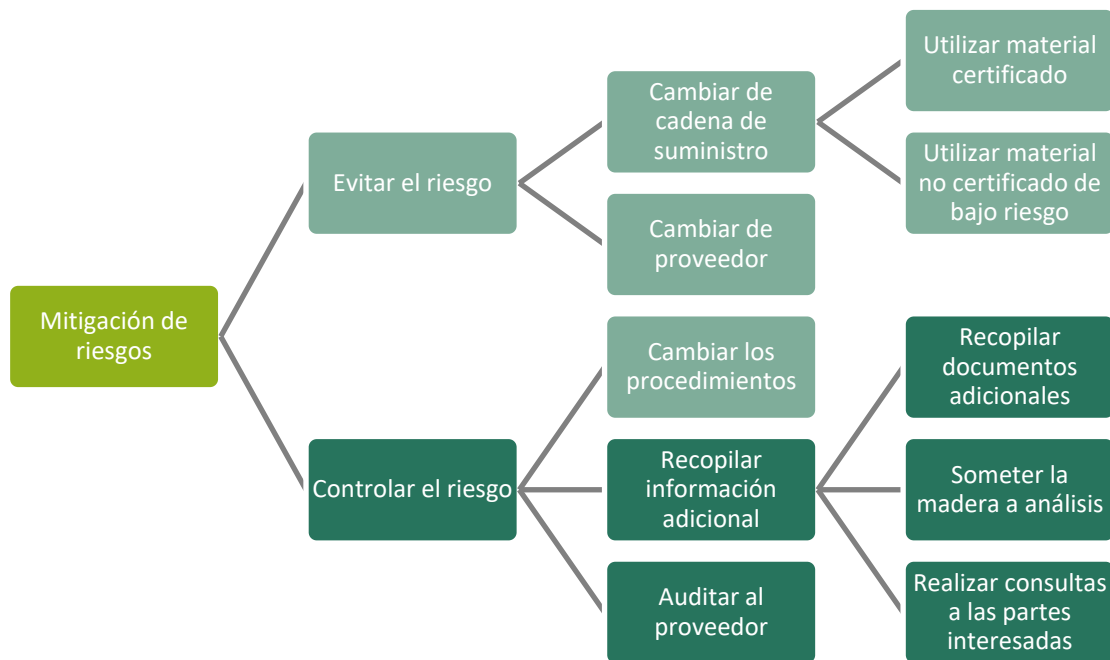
Mitigación de riesgos

Evitar el riesgo

Cambiar de cadena de suministro

Utilizar material certificado

Utilizar material no certificado de bajo riesgo

Cambiar de proveedor

Controlar el riesgo

Cambiar los procedimientos

Recopilar información adicional

Recopilar documentos adicionales

Someter la madera a análisis

Realizar consultas a las partes interesadas

Auditar al proveedor